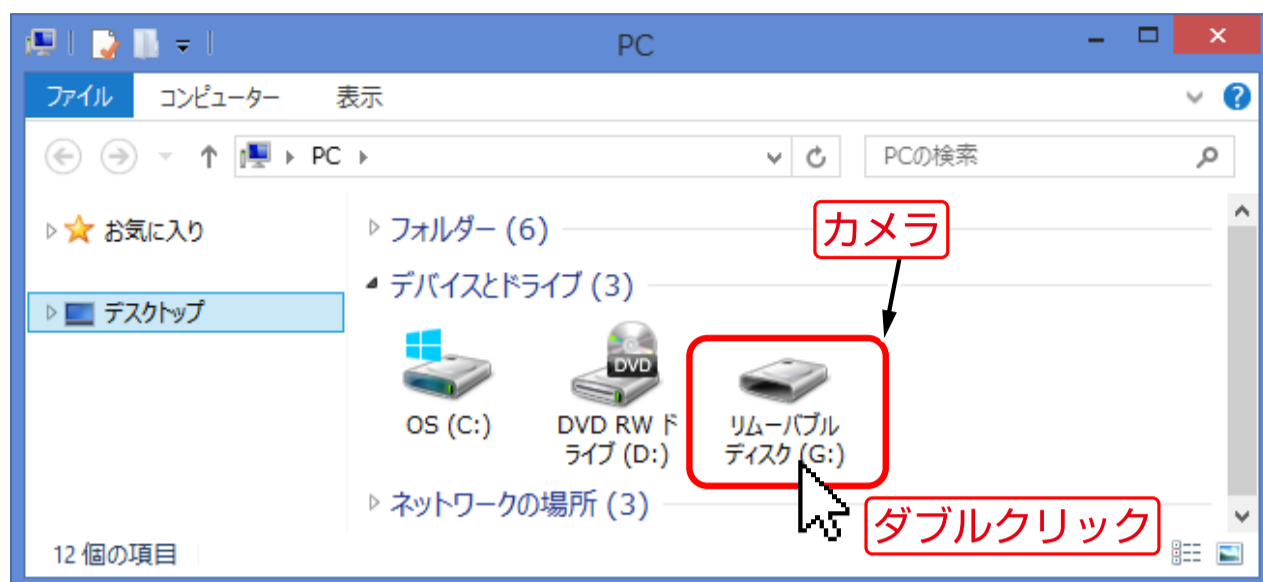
PC

ファイル コンピューター 表示

PC

PCの検索

お気に入り

デスクトップ

フォルダー (6)

デバイスとドライブ (3)

カメラ

OS (C:)

DVD

DVD RW ドライブ (D:)

リムーバブル ディスク (G:)

ネットワークの場所 (3)

ダブルクリック

12 個の項目